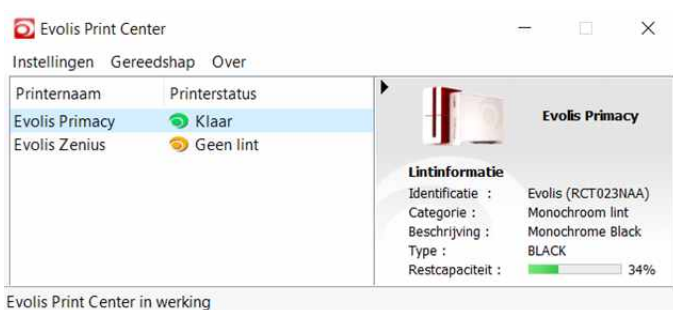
Evolis Print Center

Instellingen Gereedshap Over

| Printernaam | Printerstatus |
|---|---|
| Evolis Primacy | Klaar |
| Evolis Zenius | Geen lint |

Evolis Primacy

Lintinformatie

Identificatie : Evolis (RCT023NAA)
Categorie : Monochroom lint
Beschrijving : Monochrome Black
Type : BLACK
Restcapaciteit : 34%

Evolis Print Center in werking